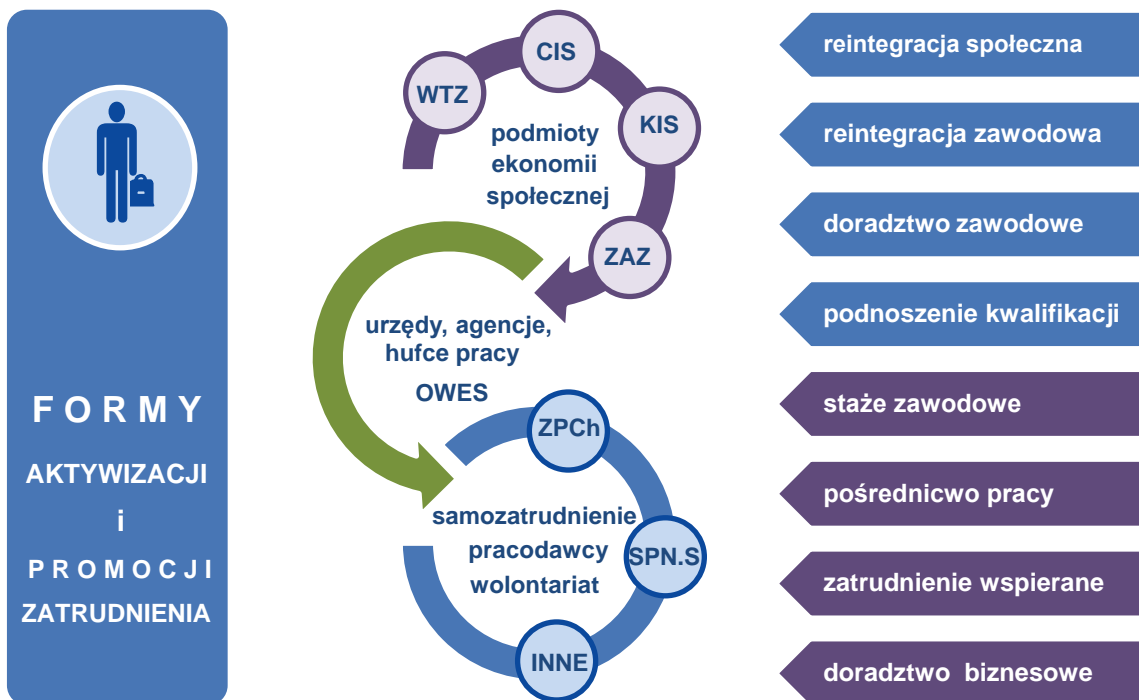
F O R M Y

AKTYWIZACJI

i

P R O M O C J I

ZATRUDNIENIA

CIS

WTZ

KIS

podmioty ekonomii społecznej

ZAZ

urzędy, agencje, hufce pracy

OWES

ZPCh

samozatrudnienie pracodawcy wolontariat

SPN.S

INNE

reintegracja społeczna

reintegracja zawodowa

doradztwo zawodowe

podnoszenie kwalifikacji

staże zawodowe

pośrednicwo pracy

zatrudnienie wspierane

doradztwo biznesowe